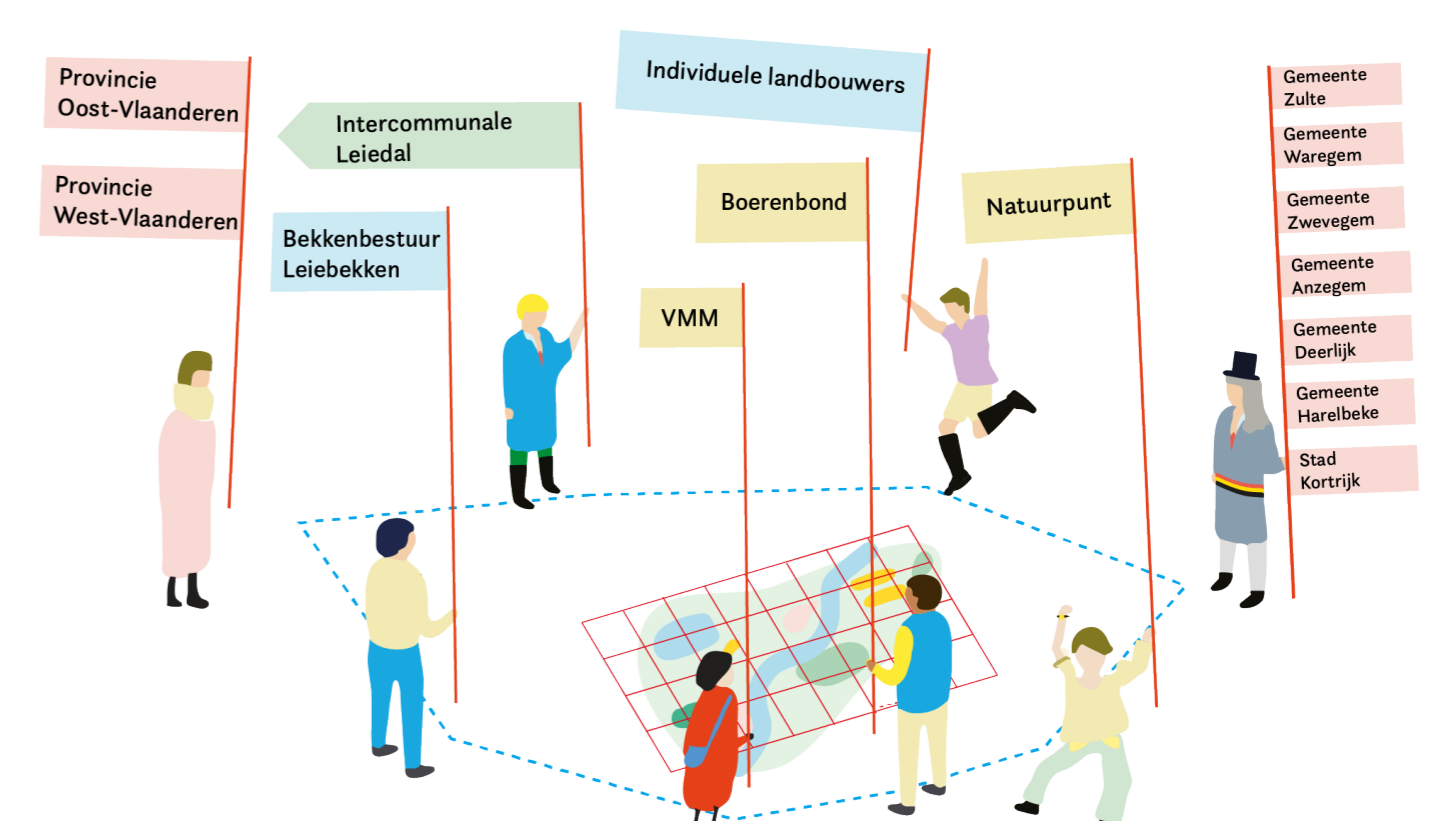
Provincie Oost-Vlaanderen

Provincie West-Vlaanderen

Intercommunale Leiedal

Bekkenbestuur Leiebekken

Individuele landbouwers

Boerenbond

VMM

Natuurpunt

Gemeente Zulte

Gemeente Waregem

Gemeente Zwevegem

Gemeente Anzegem

Gemeente Deerlijk

Gemeente Harelbeke

Stad Kortrijk